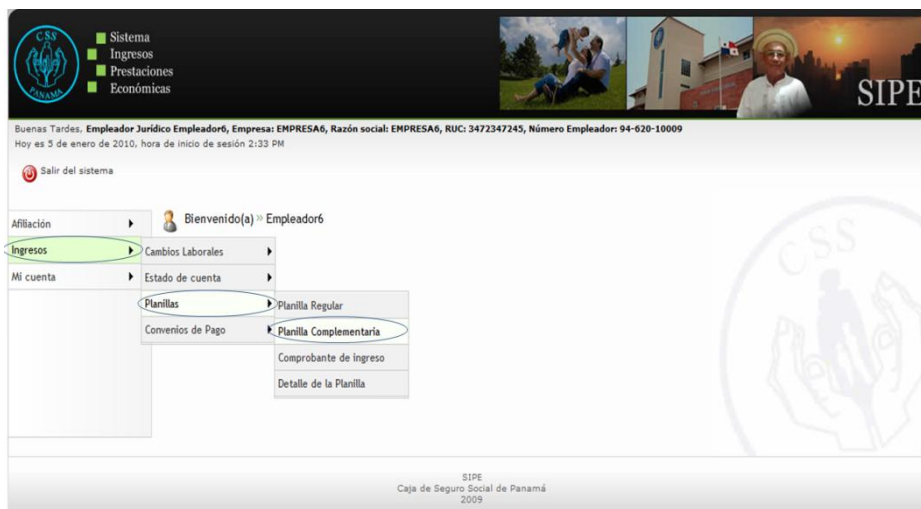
CSS
PANAMA

Sistema
Ingresos
Prestaciones
Económicas

SIPE

Buenas Tardes, Empleador Jurídico Empleador6, Empresa: EMPRESA6, Razón social: EMPRESA6, RUC: 3472347245, Número Empleador: 94-620-10009
Hoy es 5 de enero de 2010, hora de inicio de sesión 2:33 PM

Salir del sistema

Bienvenido(a) » Empleador6

Afiliación
Ingresos
Mi cuenta

Cambios Laborales
Estado de cuenta
Planillas
Convenios de Pago

Planilla Regular
Planilla Complementaria
Comprobante de ingreso
Detalle de la Planilla

CSS

SIPE
Caja de Seguro Social de Panamá
2009